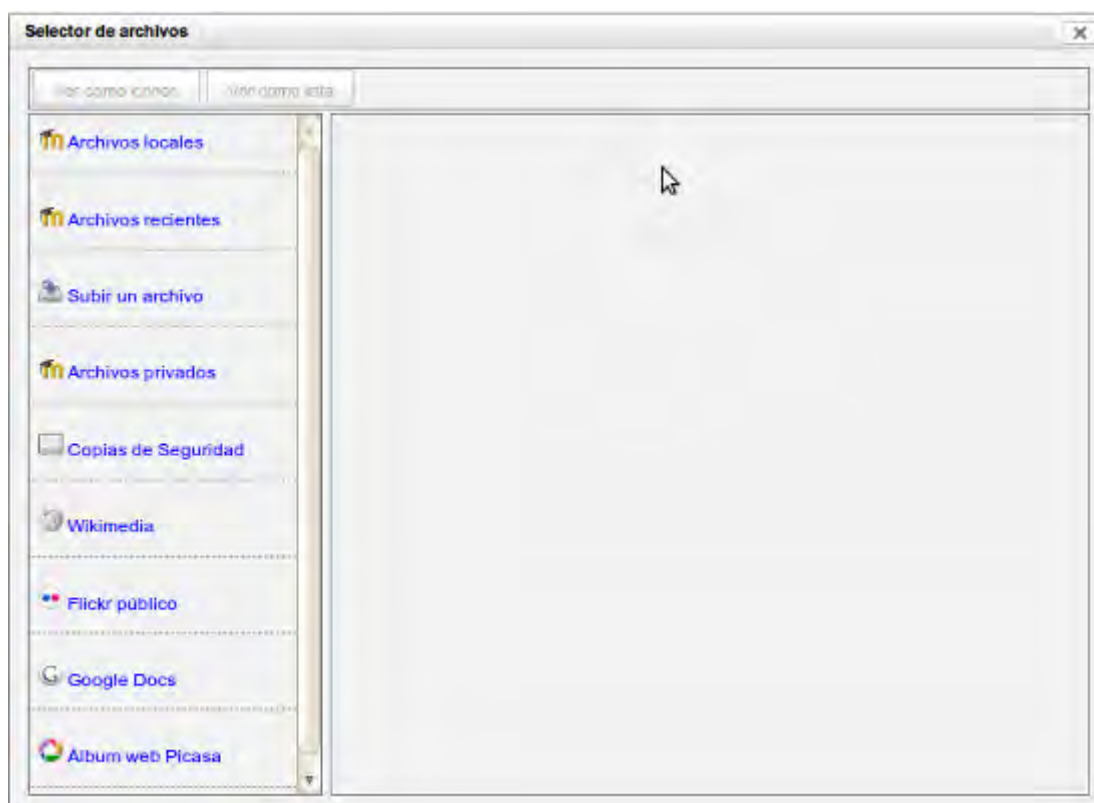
Selector de archivos

Ver como iconos

Ver como lista

Archivos locales

Archivos recientes

Subir un archivo

Archivos privados

Copias de Seguridad

Wikimedia

Flickr público

Google Docs

Album web Picasa